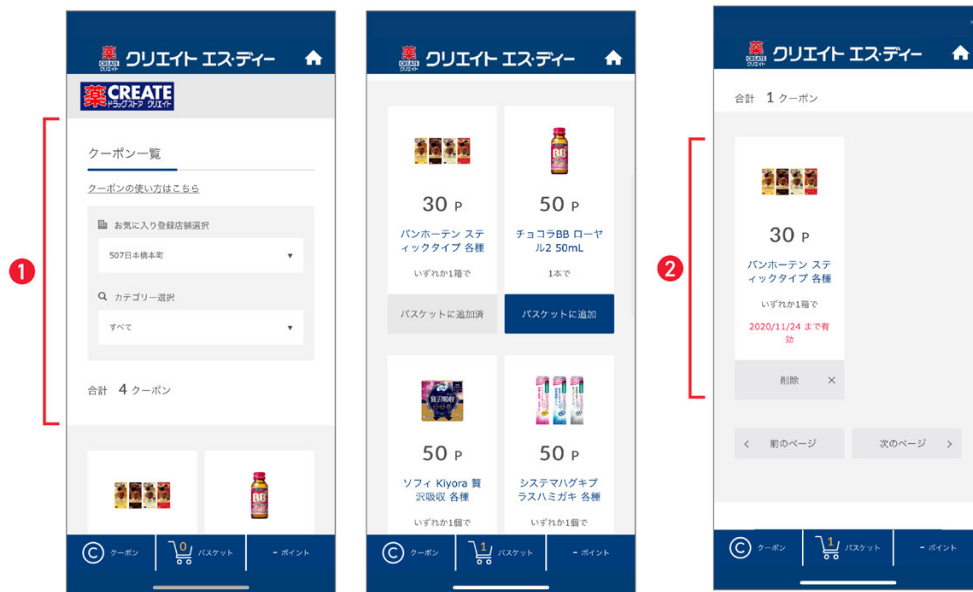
薬 CREATE クリエイト クリエイト エス・ディー

薬 CREATE ドラッグストア クリエイト

❶

クーポン一覧

クーポンの使い方はこちら

お気に入り登録店舗選択

507日本橋本町 ▾

カテゴリー選択

すべて ▾

合計 4 クーポン

クーポン | 0 バスケット | ポイント

クリエイト エス・ディー

30 P
バンホーテン スティックタイプ 各種
いずれか1箱で
バスケットに追加済

50 P
チョコラBB ローヤル2 50mL
1本で
バスケットに追加

50 P
ソフィ Kiyora 贅沢吸収 各種
いずれか1個で

50 P
システマハグキプラスハミガキ 各種
いずれか1個で

クーポン | 1 バスケット | ポイント

クリエイト エス・ディー

合計 1 クーポン

❷

30 P
バンホーテン スティックタイプ 各種
いずれか1箱で
2020/11/24 まで有効

削除 ×

‹ 前のページ

次のページ ›

クーポン | 1 バスケット | ポイント